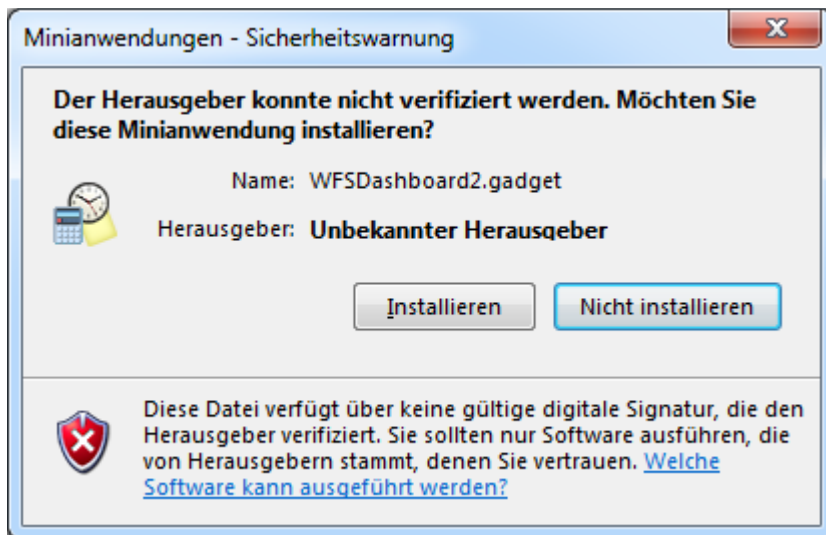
Minianwendungen - Sicherheitswarnung

X

Der Herausgeber konnte nicht verifiziert werden. Möchten Sie diese Minianwendung installieren?

Name: WFSDashboard2.gadget

Herausgeber: Unbekannter Herausgeber

Installieren

Nicht installieren

Diese Datei verfügt über keine gültige digitale Signatur, die den Herausgeber verifiziert. Sie sollten nur Software ausführen, die von Herausgebern stammt, denen Sie vertrauen. Welche Software kann ausgeführt werden?